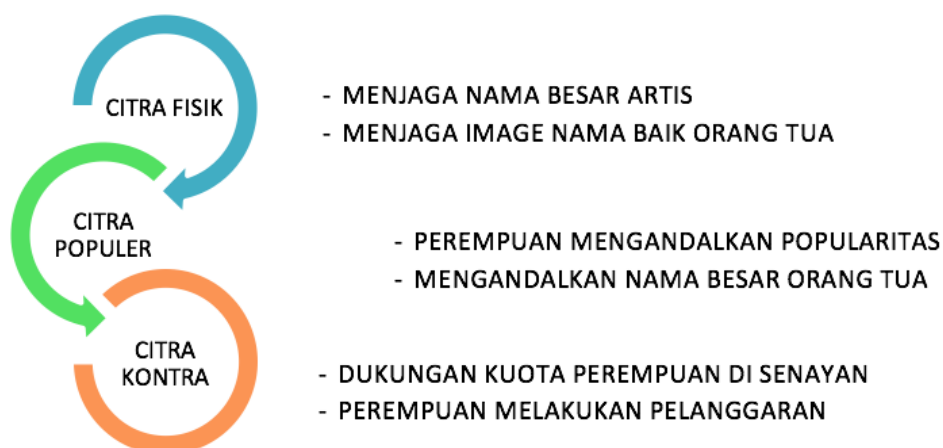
CITRA FISIK

- MENJAGA NAMA BESAR ARTIS
- MENJAGA IMAGE NAMA BAIK ORANG TUA

CITRA POPULER

- PEREMPUAN MENGANDALKAN POPULARITAS
- MENGANDALKAN NAMA BESAR ORANG TUA

CITRA KONTRA

- DUKUNGAN KUOTA PEREMPUAN DI SENAYAN
- PEREMPUAN MELAKUKAN PELANGGARAN